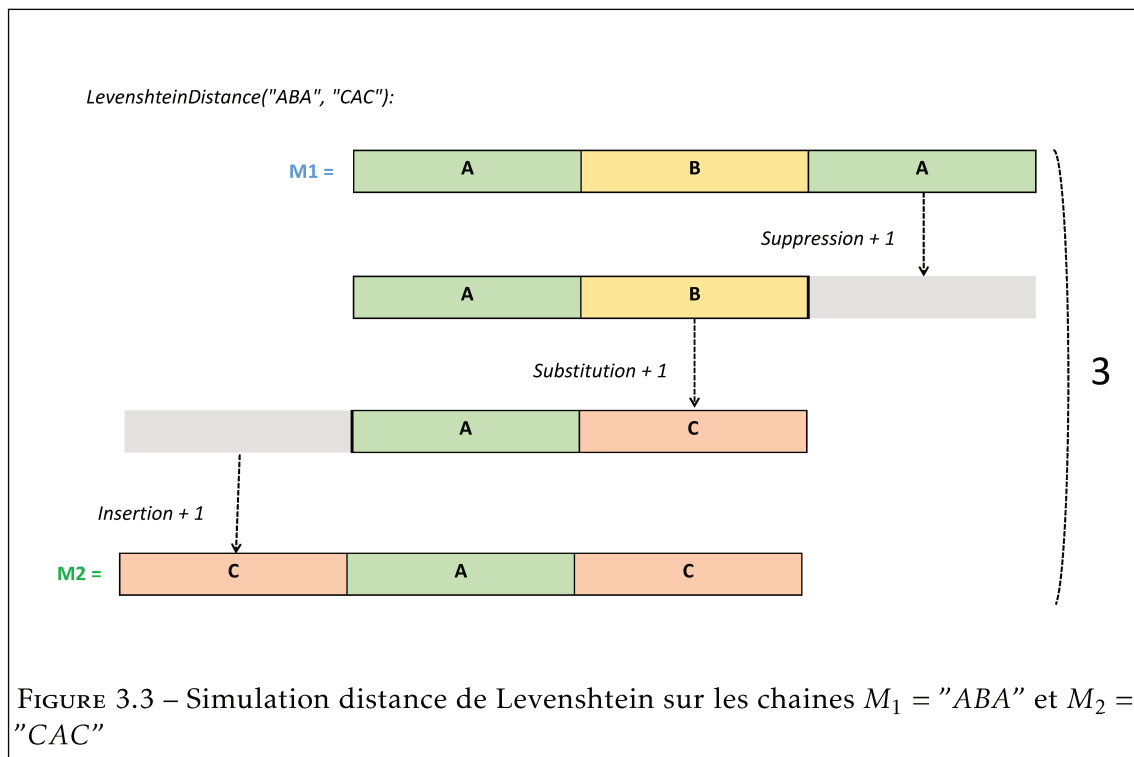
LevenshteinDistance("ABA", "CAC"):

M1 =

| A | B | A |
|---|---|---|

Suppression + 1

| A | B |
|---|---|

Substitution + 1

| A | C |
|---|---|

Insertion + 1

M2 =

| C | A | C |
|---|---|---|

3

Figure 3.3 – Simulation distance de Levenshtein sur les chaines $M_1 = "ABA"$ et $M_2 = "CAC"$